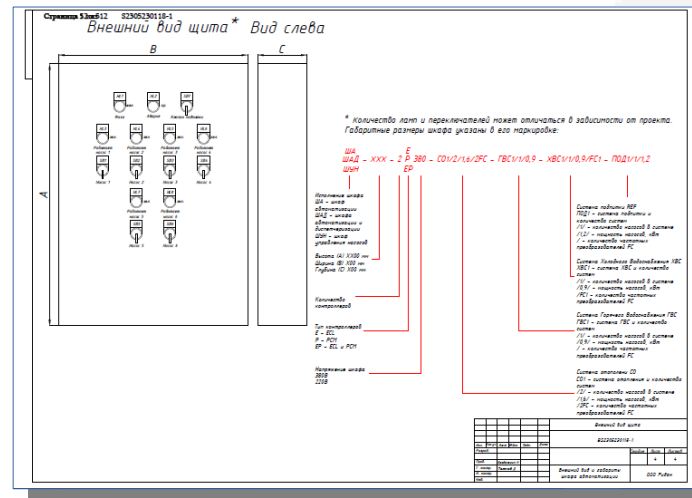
Страница 5 из 12 S2305230118-1

Внешний вид щита* Вид слева

B C

A

HL1 HL2 HL3
Фаза Авария Насос подпитки

HL4 HL5 HL6 HL7
Рабочий насос 1 Рабочий насос 2 Рабочий насос 3 Рабочий насос 4

SA1 SA2 SA3 SA4
Насос 1 Насос 2 Насос 3 Насос 4

HL8 HL9
Рабочий насос 5 Рабочий насос 6

SA5 SA6
Насос 5 Насос 6

* Количество ламп и переключателей может отличаться в зависимости от проекта. Габаритные размеры шкафа указаны в его маркировке:

ША
ШАД – XXX – 2 Р 380 – СО1/2/1,6/2FC – ГВС1/1/0,9 – ХВС1/1/0,9/FC1 – ПОД1/1/1,2
ШУН
E
ЕР

Исполнение шкафа
ША – шкаф автоматизации
ШАД – шкаф автоматизации и диспетчеризации
ШУН – шкаф управления насосов

Высота (А) X100 мм
Ширина (B) X100 мм
Глубина (С) X00 мм

Количество контроллеров

Тип контроллеров
E – ECL
P – PCH
EP – ECL и PCH

Напряжение шкафа
380В
220В

Система отопления СО
СО1 – система отопления и количество систем
/2/ – количество насосов в системе
/1,6/ – мощность насосов, кВт
/2FC – количество частотных преобразователей FC

Система Горячего Водоснабжения ГВС
ГВС1 – система ГВС и количество систем
/1/ – количество насосов в системе
/0,9/ – мощность насосов, кВт
/ – количество частотных преобразователей FC

Система Холодного Водоснабжения ХВС
ХВС1 – система ХВС и количество систем
/1/ – количество насосов в системе
/0,9/ – мощность насосов, кВт
/FC1 – количество частотных преобразователей FC

Система подпитки ПОД
ПОД1 – система подпитки и количество систем
/1/ – количество насосов в системе
/1,2/ – мощность насосов, кВт
/ – количество частотных преобразователей FC

Внешний вид щита

S2305230118-1

Изм. Лист № докум. Подп. Дата
Разраб.
Пров.
Т. контр.
Н. контр.
Утв.

Внешний вид и габариты шкафа автоматизации

Лит. Лист Листов
4 4

ООО Ридан